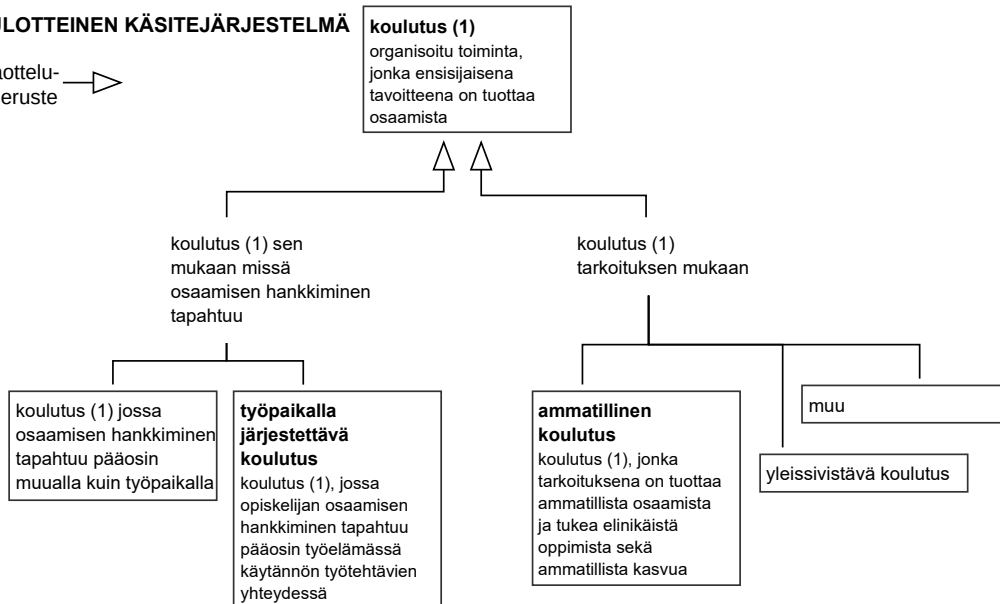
ULOTTEINEN KÄSITEJÄRJESTELMÄ

jaottelu-
peruste

**koulutus (1)**
organisoitu toiminta, jonka ensisijaisena tavoitteena on tuottaa osaamista

koulutus (1) sen mukaan missä osaamisen hankkiminen tapahtuu

koulutus (1) tarkoituksen mukaan

koulutus (1) jossa osaamisen hankkiminen tapahtuu pääosin muualla kuin työpaikalla

**työpaikalla järjestettävä koulutus**
koulutus (1), jossa opiskelijan osaamisen hankkiminen tapahtuu pääosin työelämässä käytännön työtehtävien yhteydessä

**ammatillinen koulutus**
koulutus (1), jonka tarkoituksena on tuottaa ammatillista osaamista ja tukea elinikäistä oppimista sekä ammatillista kasvua

yleissivistävä koulutus

muu